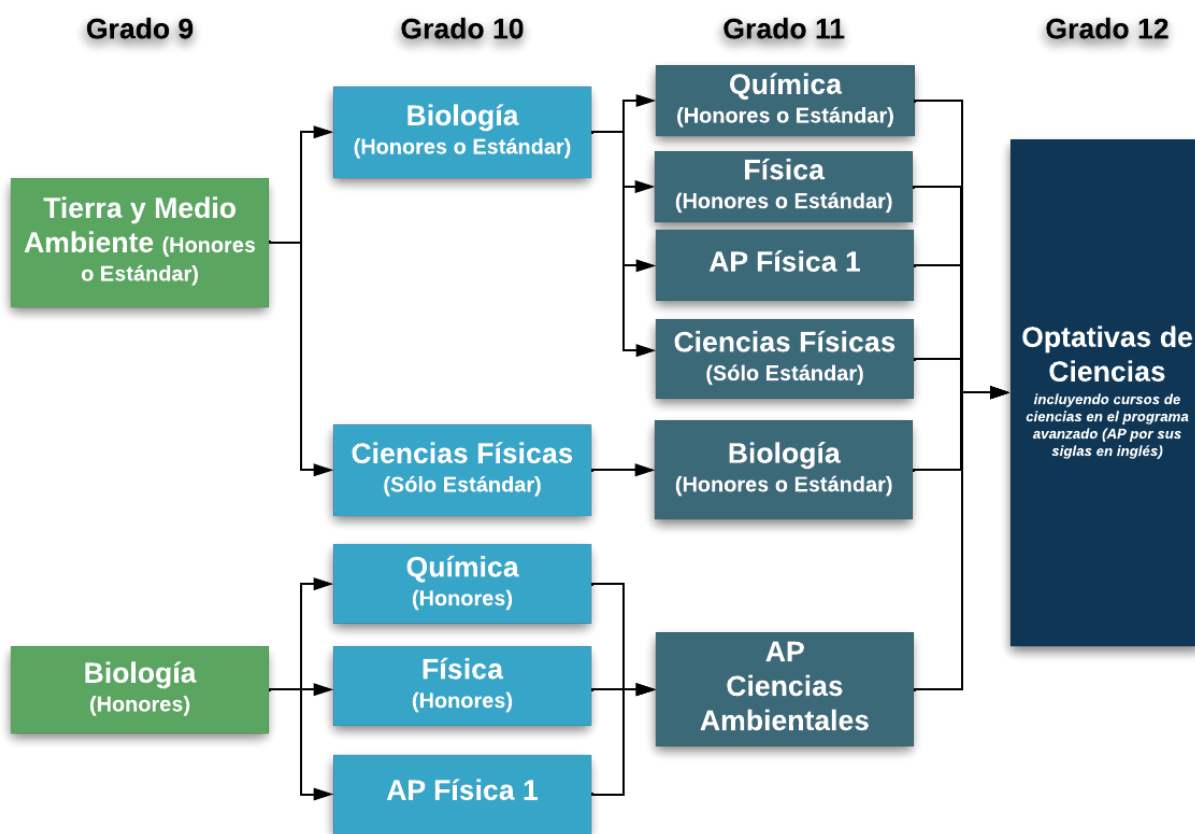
Grado 9

Grado 10

Grado 11

Grado 12

Tierra y Medio Ambiente (Honores o Estándar)

Biología (Honores o Estándar)

Química (Honores o Estándar)

Física (Honores o Estándar)

AP Física 1

Ciencias Físicas (Sólo Estándar)

Ciencias Físicas (Sólo Estándar)

Biología (Honores o Estándar)

Optativas de Ciencias
incluyendo cursos de ciencias en el programa avanzado (AP por sus siglas en inglés)

Biología (Honores)

Química (Honores)

Física (Honores)

AP Física 1

AP Ciencias Ambientales